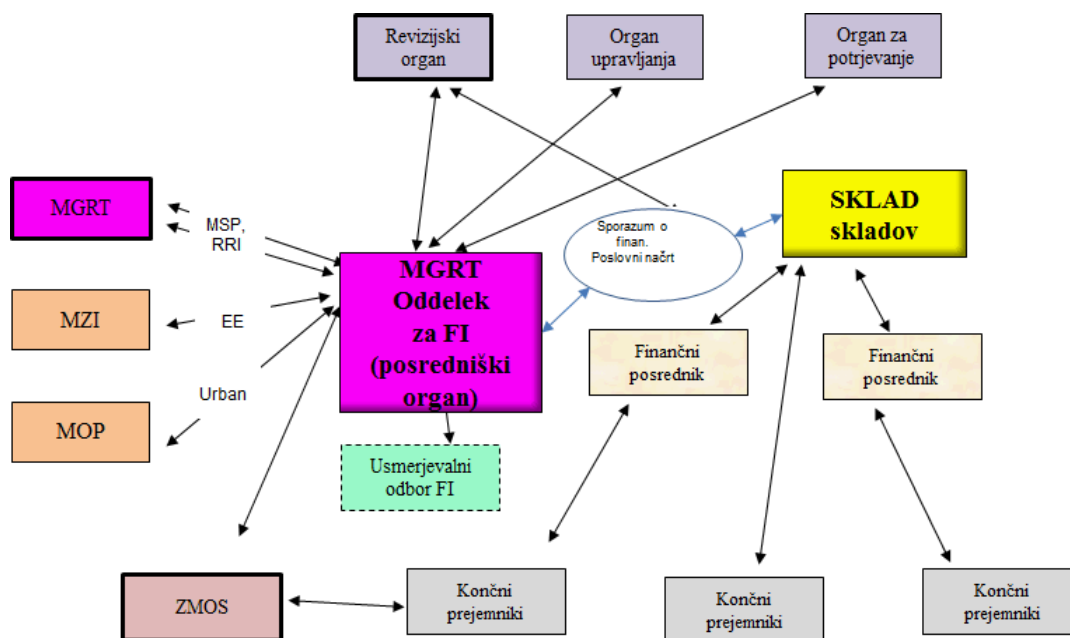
Revizijski organ

Organ upravljanja

Organ za potrjevanje

MGRT

MSP, RRI

SKLAD skladov

Sporazum o finan. Poslovni načrt

MGRT Oddelek za FI (posredniški organ)

MZI

EE

Finančni posrednik

Finančni posrednik

Urban

MOP

Usmerjevalni odbor FI

ZMOS

Končni prejemniki

Končni prejemniki

Končni prejemniki